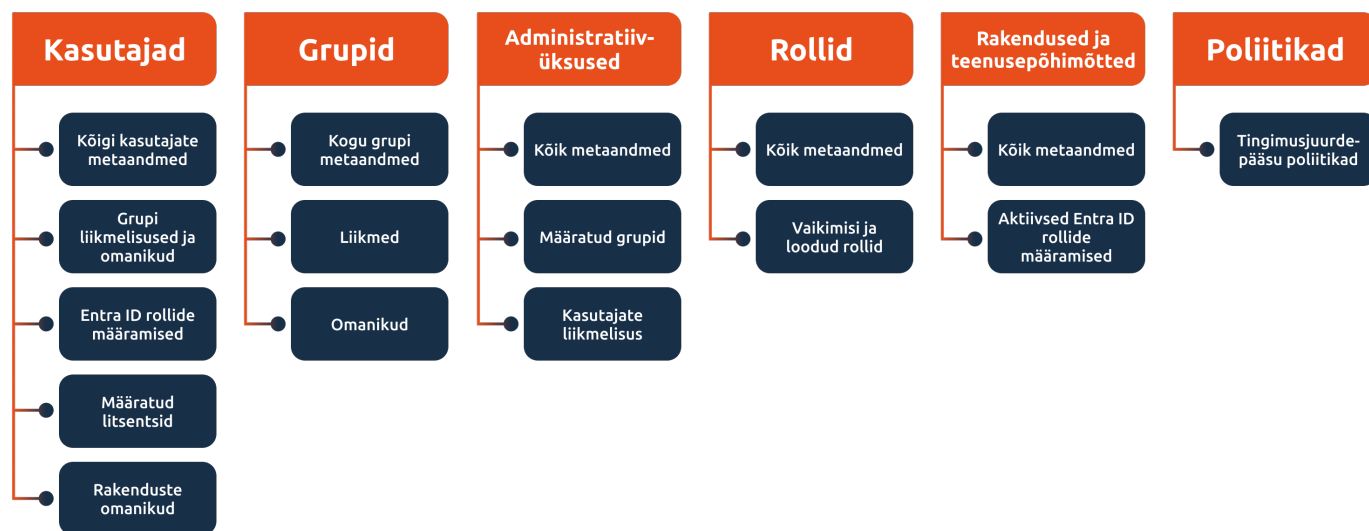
Kasutajad

Kõigi kasutajate metaandmed

Grupi liikmelisused ja omanikud

Entra ID rollide määramised

Määratud litsentsid

Rakenduste omanikud

Grupid

Kogu grupi metaandmed

Liikmed

Omanikud

Administratiiv-üksused

Kõik metaandmed

Määratud grupid

Kasutajate liikmelisus

Rollid

Kõik metaandmed

Vaikimisi ja loodud rollid

Rakendused ja teenusepõhimõtted

Kõik metaandmed

Aktiivsed Entra ID rollide määramised

Poliitikad

Tingimusjuurde-pääsu poliitikad